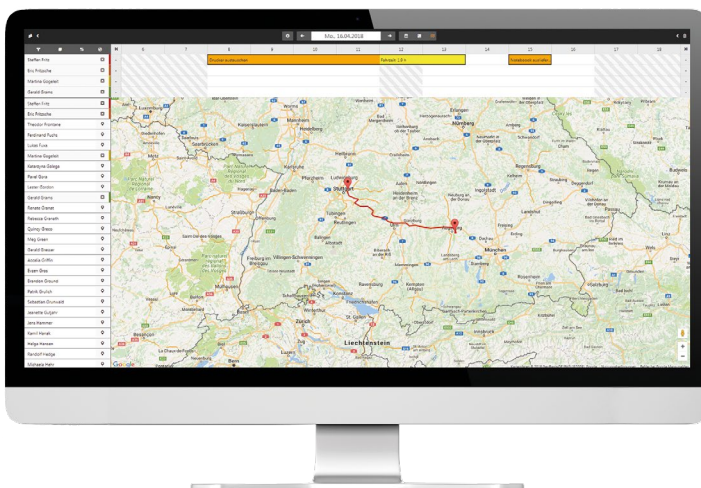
Mo., 16.04.2018

6 7 8 9 10 11 12 13 14 15 16 17 18

Drucker austauschen

Fahrzeuge 1.8 +

Knietbereich ausstellen

Steffen Fritz
Eric Fritzsche
Mathilde Gogelein
Gerald Gramm
Steffen Fritz
Eric Fritzsche
Theodor Frommere
Ferdinand Fuchs
Lukas Fuss
Martine Gogelein
Katarzyna Golega
Pavel Gora
Lester Gordon
Gerald Gramm
Renate Granet
Rebecca Granath
Quincy Grass
Meg Green
Gerald Gresser
Arcelia Griffin
Ergen Grob
Brandon Ground
Patrik Grulich
Sebastian Grunwald
Jeanette Gulyani
Jens Hammer
Kenn Hanek
Helga Hansen
Randolf Hedge
Michaela Hehr

Stuttgart
München
Nürnberg
Regensburg
Ingolstadt
Augsburg
Ulm
Freiburg im Breisgau
Strasbourg
Zürich
Liechtenstein
Innsbruck
Salzburg
Rosenheim
Landshut
Heilbronn
Pforzheim
Karlsruhe
Tübingen
Reutlingen
Ravensburg
St. Gallen
Konstanz
Villingen-Schwenningen
Mulhouse
Basel
Bern
Luzern
Zug
Kaiserslautern
Saarbrücken
Metz
Nancy
Mannheim
Heidelberg
Würzburg
Erlangen
Ansbach
Kempten
Memmingen
Kaufbeuren
Passau
Straubing
Deggendorf
Altötting
Freising
Landsberg
Garmisch-Partenkirchen
La Chaux-de-Fonds
Colmar
Google